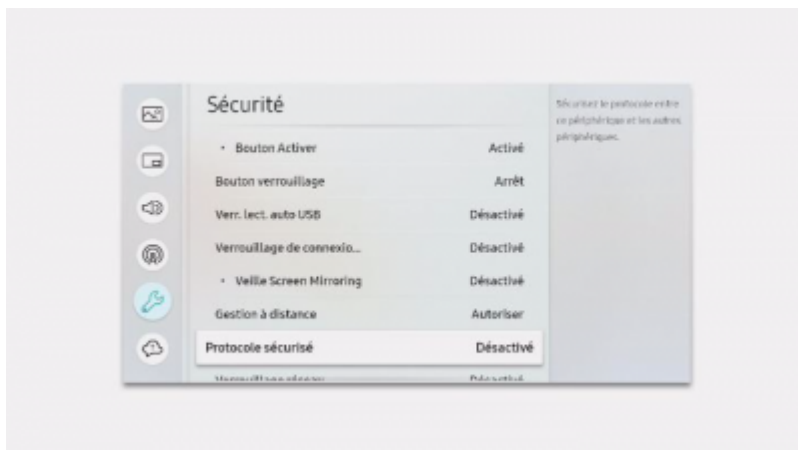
Sécurité

• Bouton Activer Activé

Bouton verrouillage Arrêt

Verr. lect. auto USB Désactivé

Verrouillage de connexio... Désactivé

• Veille Screen Mirroring Désactivé

Gestion à distance Autoriser

Protocole sécurisé Désactivé

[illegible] Désactivé

Sécurisez le protocole entre ce périphérique et les autres périphériques.